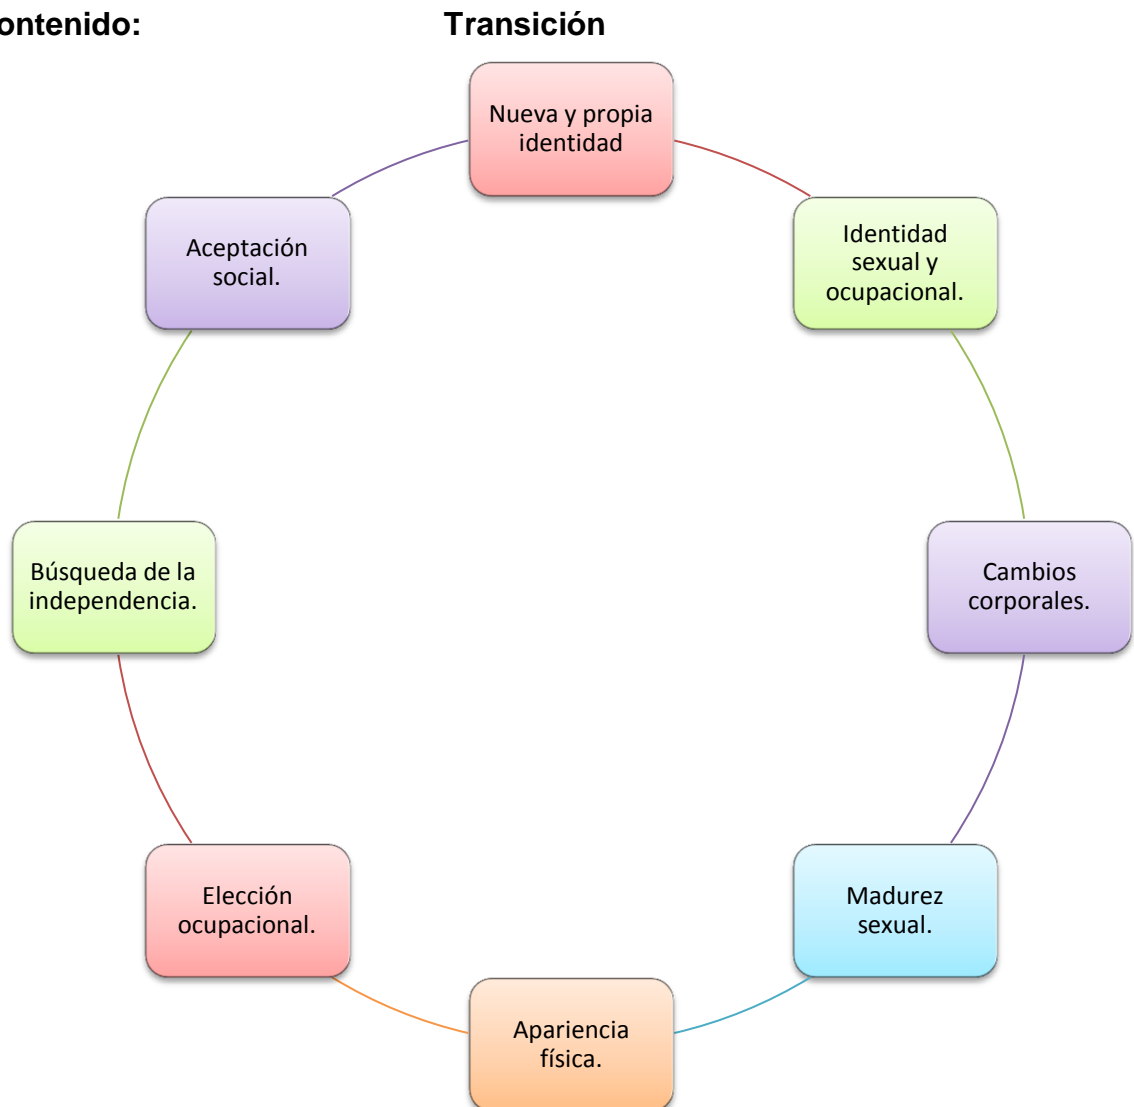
ontenido: Transición

Nueva y propia identidad

Identidad sexual y ocupacional.

Cambios corporales.

Madurez sexual.

Apariencia física.

Elección ocupacional.

Búsqueda de la independencia.

Aceptación social.